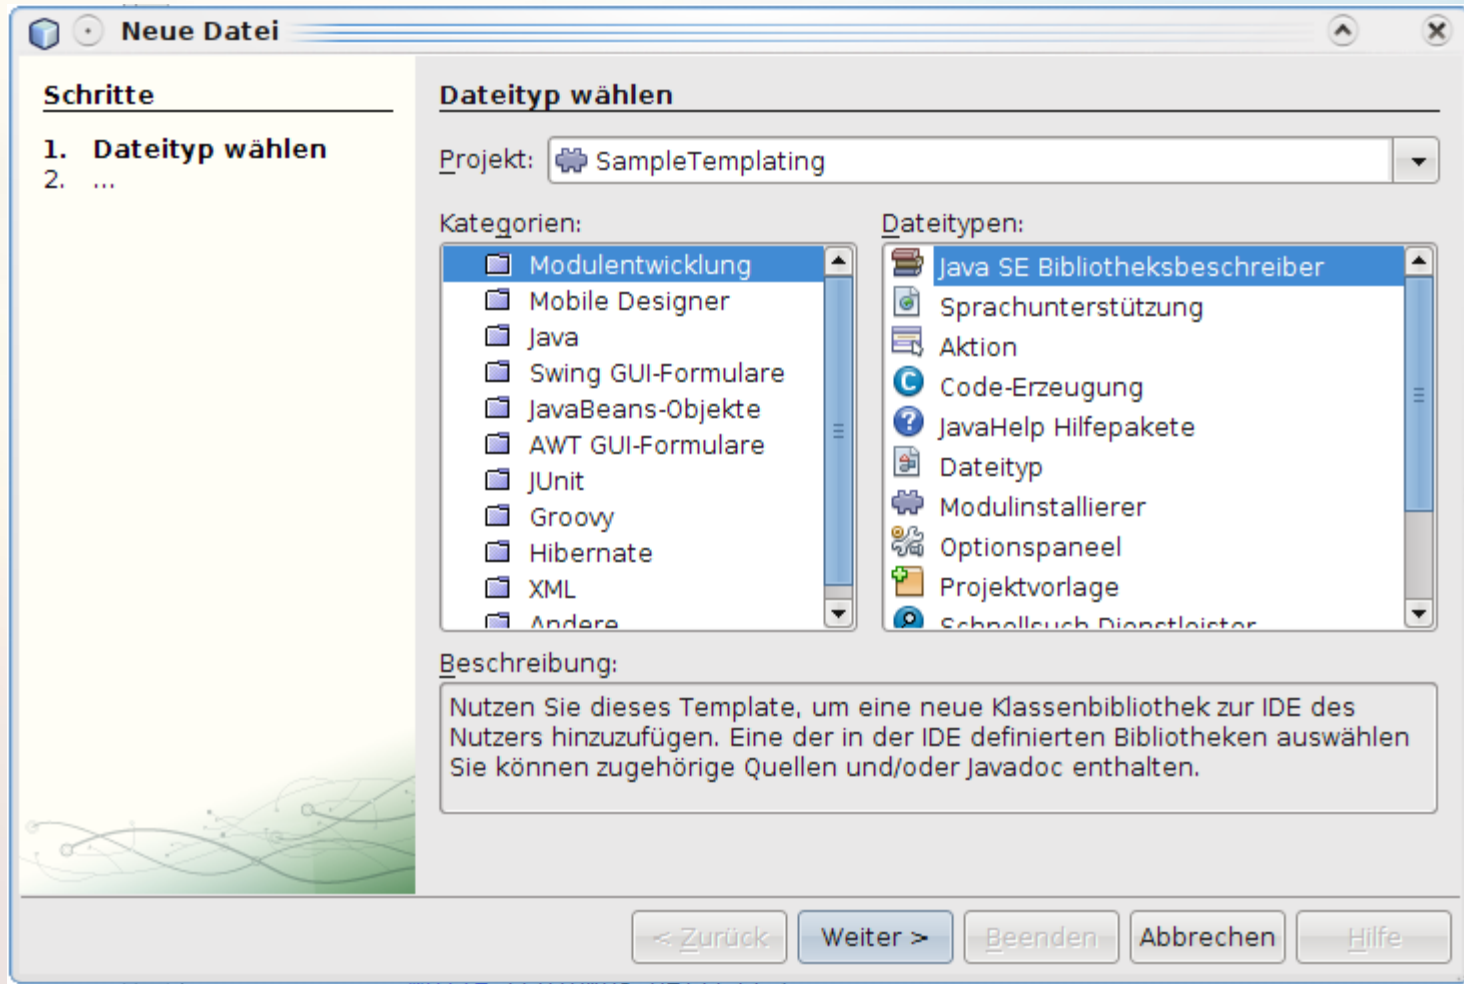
Neue Datei

Schritte

1. Dateityp wählen
2. ...

Dateityp wählen

Projekt: SampleTemplating

Kategorien:
Modulentwicklung
Mobile Designer
Java
Swing GUI-Formulare
JavaBeans-Objekte
AWT GUI-Formulare
JUnit
Groovy
Hibernate
XML
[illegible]

Dateitypen:
Java SE Bibliotheksbeschreiber
Sprachunterstützung
Aktion
Code-Erzeugung
JavaHelp Hilfepakete
Dateityp
Modulinstallierer
Optionspaneel
Projektvorlage
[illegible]

Beschreibung:
Nutzen Sie dieses Template, um eine neue Klassenbibliothek zur IDE des Nutzers hinzuzufügen. Eine der in der IDE definierten Bibliotheken auswählen Sie können zugehörige Quellen und/oder Javadoc enthalten.

< Zurück | Weiter > | Beenden | Abbrechen | Hilfe